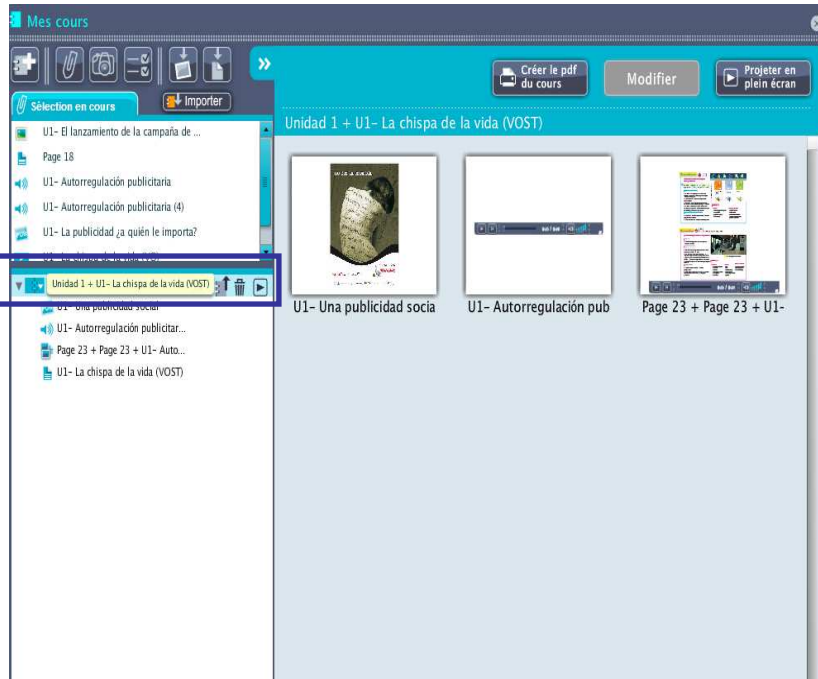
Mes cours

Sélection en cours

Importer

Créer le pdf du cours

Modifier

Projeter en plein écran

U1- El lanzamiento de la campaña de ...

Page 18

U1- Autorregulación publicitaria

U1- Autorregulación publicitaria (4)

U1- La publicidad ¿a quién le importa?

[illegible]

Unidad 1 + U1- La chispa de la vida (VOST)

U1- Una publicidad social

U1- Autorregulación publicitar...

Page 23 + Page 23 + U1- Auto...

U1- La chispa de la vida (VOST)

Unidad 1 + U1- La chispa de la vida (VOST)

U1- Una publicidad socia

U1- Autorregulación pub

Page 23 + Page 23 + U1-